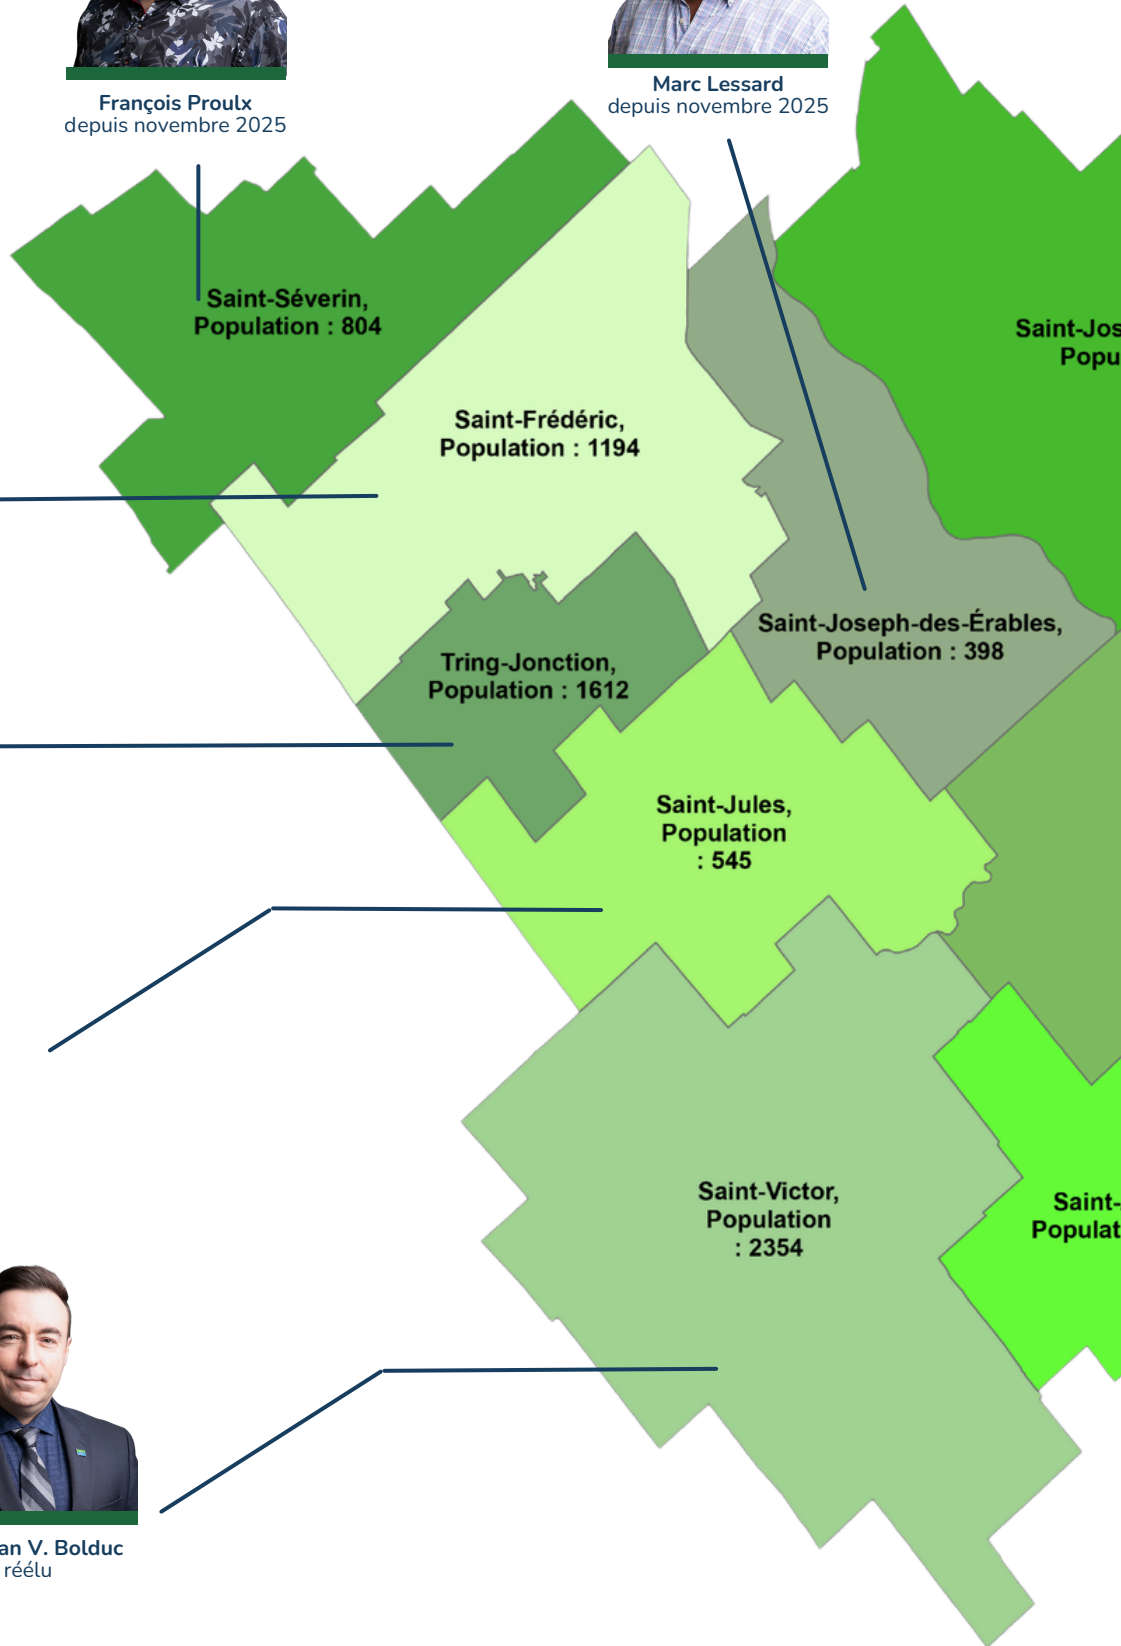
François Proulx
depuis novembre 2025

Marc Lessard
depuis novembre 2025

Saint-Séverin,
Population : 804

Saint-Jos
Popu

Saint-Frédéric,
Population : 1194

Saint-Joseph-des-Érables,
Population : 398

Tring-Jonction,
Population : 1612

Saint-Jules,
Population
: 545

Saint-Victor,
Population
: 2354

Saint-
Populat

an V. Bolduc
réélu